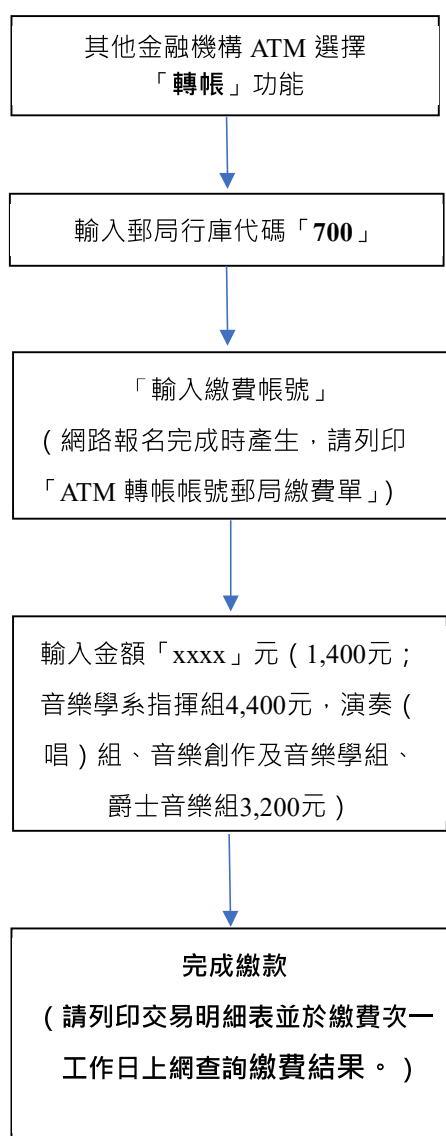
其他金融機構 ATM 選擇「**轉帳**」功能

輸入郵局行庫代碼「**700**」

「輸入繳費帳號」
（網路報名完成時產生，請列印「ATM 轉帳帳號郵局繳費單」）

輸入金額「xxxx」元（1,400元；音樂學系指揮組4,400元，演奏（唱）組、音樂創作及音樂學組、爵士音樂組3,200元）

**完成繳款**
**（請列印交易明細表並於繳費次一工作日上網查詢繳費結果。）**